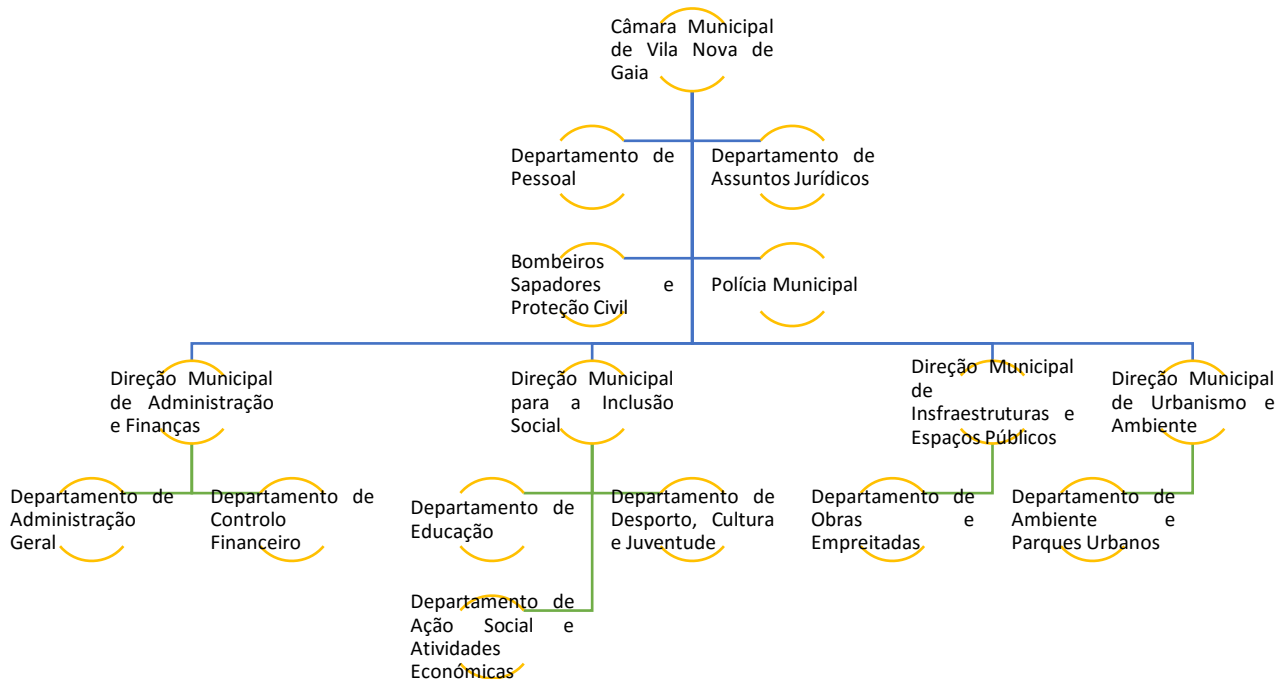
Câmara Municipal de Vila Nova de Gaia

Departamento de Pessoal

Departamento de Assuntos Jurídicos

Bombeiros Sapadores e Proteção Civil

Polícia Municipal

Direção Municipal de Administração e Finanças

Departamento de Administração Geral

Departamento de Controlo Financeiro

Direção Municipal para a Inclusão Social

Departamento de Educação

Departamento de Desporto, Cultura e Juventude

Departamento de Ação Social e Atividades Económicas

Direção Municipal de Insfraestruturas e Espaços Públicos

Departamento de Obras e Empreitadas

Direção Municipal de Urbanismo e Ambiente

Departamento de Ambiente e Parques Urbanos